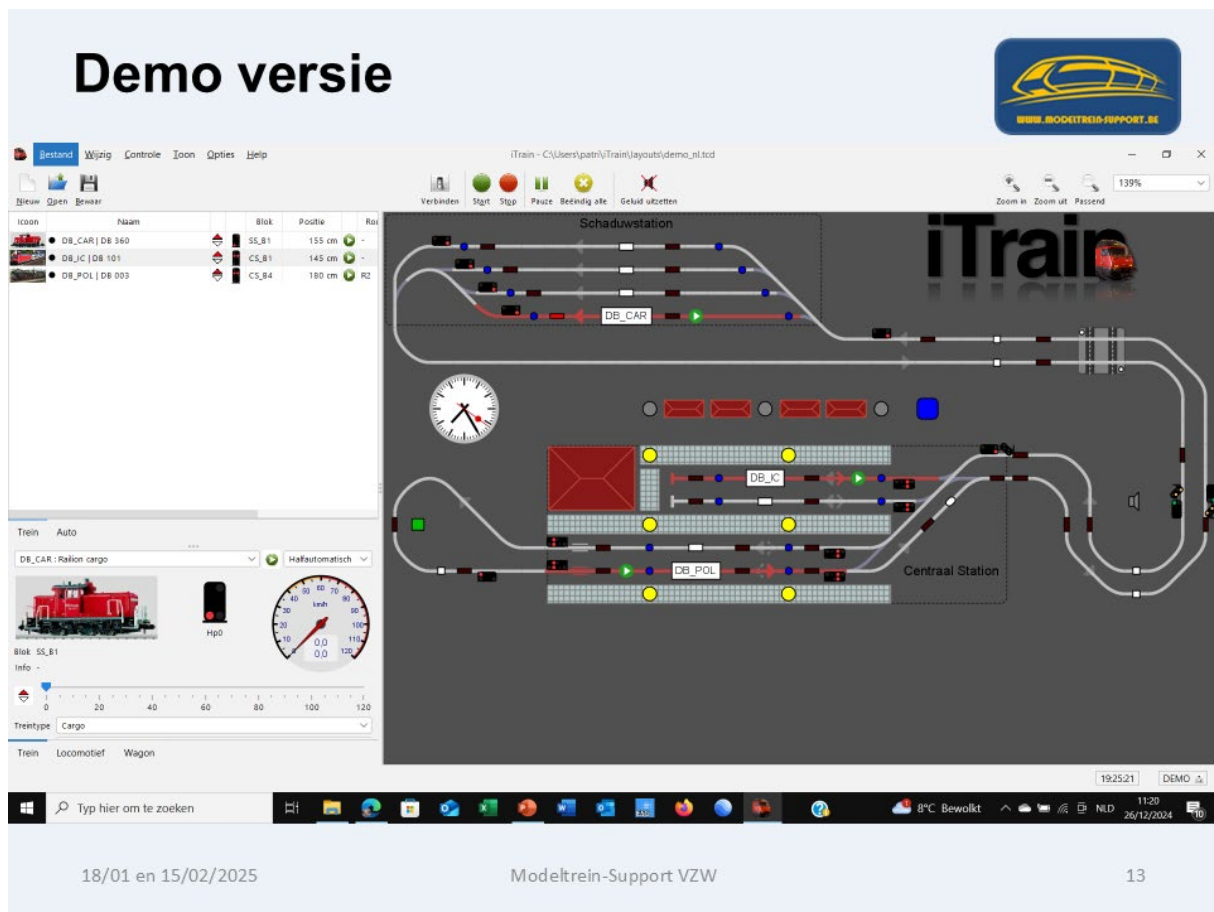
Demo versie

WWW.MODELTREIN-SUPPORT.BE

Bestand Wijzig Controle Toon Opties Help

iTrain - C:\Users\patri\iTrain\layouts\demo_nl.tcd

Nieuw Open Bewaar

Verbinden Start Stop Pauze Beëindig alle Geluid uitzetten

Zoom in Zoom uit Passend 139%

| Icoon | Naam | | | Blok | Positie | Ro |
|---|---|---|---|---|---|---|
| | ● DB_CAR \| DB 360 | | | SS_B1 | 155 cm | - |
| | ● DB_IC \| DB 101 | | | CS_B1 | 145 cm | - |
| | ● DB_POL \| DB 003 | | | CS_B4 | 180 cm | R2 |

Trein Auto

DB_CAR : Railion cargo Halfautomatisch

Hp0

Blok SS_B1
Info -

0 20 40 60 80 100 120

kmh 0,0 0,0

Treintype Cargo

Trein Locomotief Wagon

Schaduwstation

iTrain

DB_CAR

DB_IC

DB_POL

Centraal Station

19:25:21 DEMO

Typ hier om te zoeken

8°C Bewolkt NLD 11:20 26/12/2024

18/01 en 15/02/2025

Modeltrein-Support VZW

13